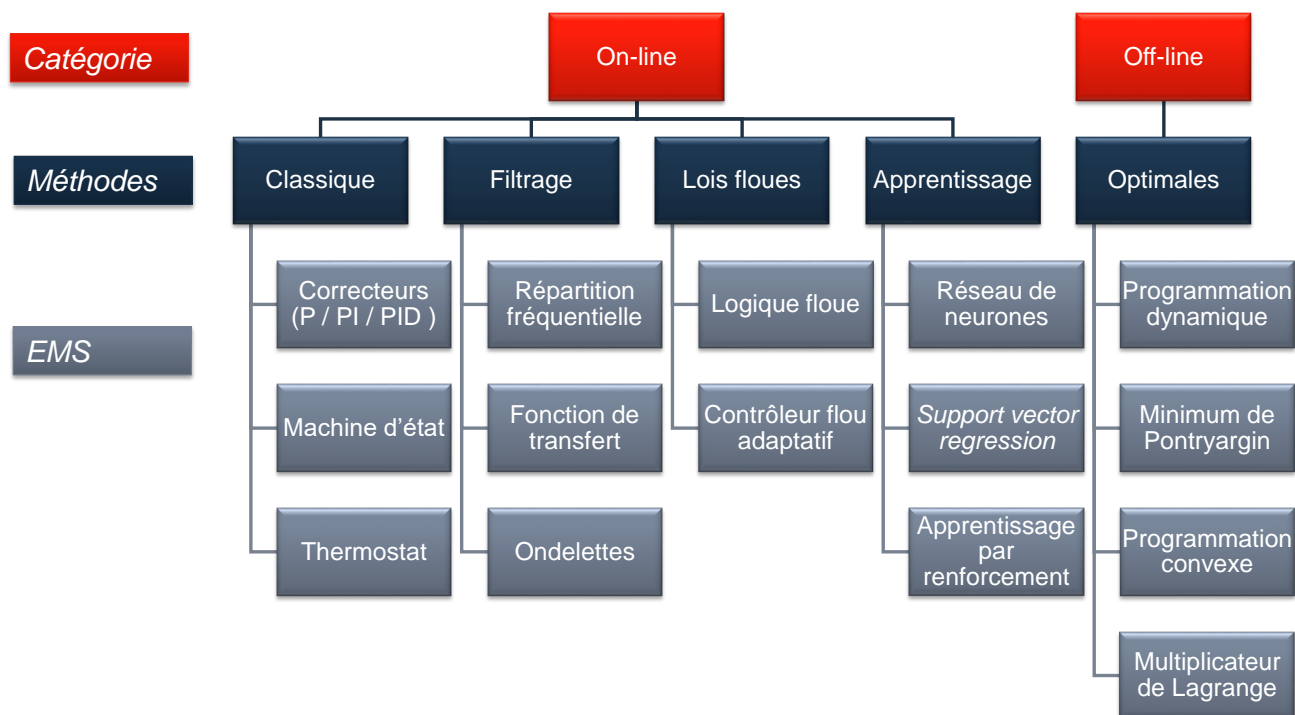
Catégorie

Méthodes

EMS

On-line

Off-line

Classique

Filtrage

Lois floues

Apprentissage

Optimales

Correcteurs (P / PI / PID )

Machine d'état

Thermostat

Répartition fréquentielle

Fonction de transfert

Ondelettes

Logique floue

Contrôleur flou adaptatif

Réseau de neurones

Support vector regression

Apprentissage par renforcement

Programmation dynamique

Minimum de Pontryargin

Programmation convexe

Multiplicateur de Lagrange